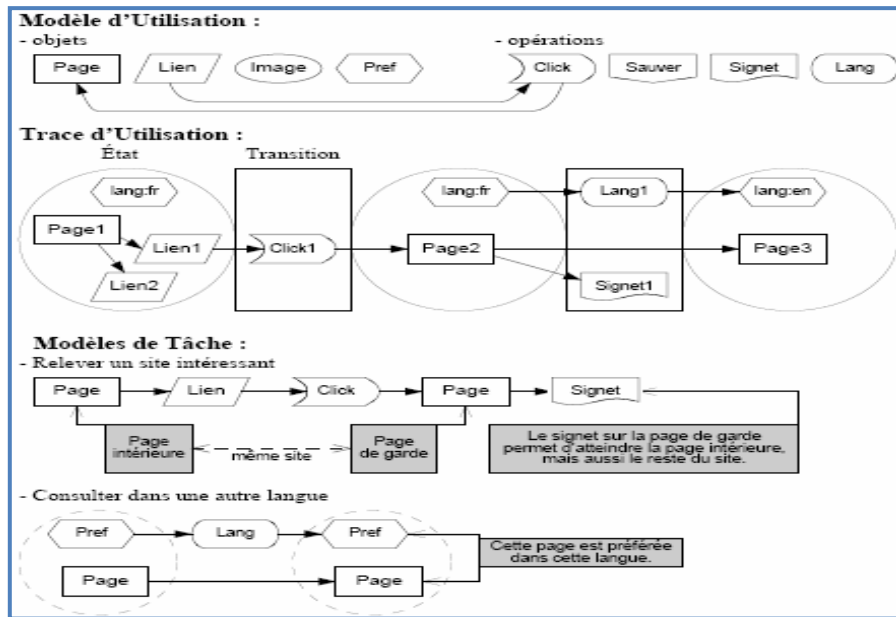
Modèle d'Utilisation :
- objets

Page

Lien

Image

Pref

- opérations

Click

Sauver

Signet

Lang

Trace d'Utilisation :

État

Transition

lang:fr

Page1

Lien1

Lien2

Click1

lang:fr

Page2

Lang1

Signet1

lang:en

Page3

Modèles de Tâche :
- Relever un site intéressant

Page

Lien

Click

Page

Signet

Page intérieure

même site

Page de garde

Le signet sur la page de garde permet d'atteindre la page intérieure, mais aussi le reste du site.

- Consulter dans une autre langue

Pref

Lang

Pref

Page

Page

Cette page est préférée dans cette langue.